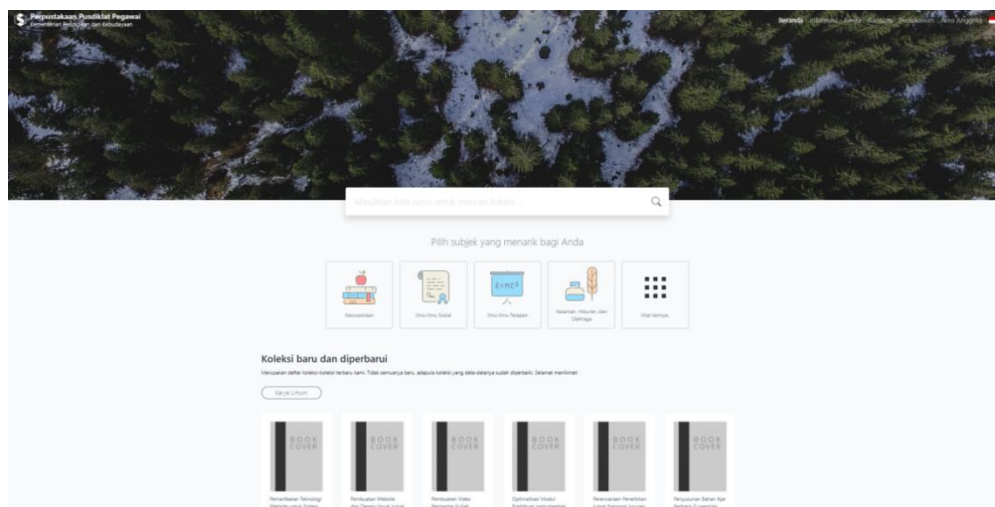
Perpustakaan Pusdiklat Pegawai
Kementerian Pendidikan dan Kebudayaan

Beranda Informasi Berita Bantuan Pustakawan Area Anggota

Masukkan kata kunci untuk mencari koleksi...

Pilih subjek yang menarik bagi Anda

Kepustakaan

Ilmu-ilmu Sosial

Ilmu-ilmu Terapan

$E=MC^2$

Kesenian, Hiburan, dan Olahraga

Lihat lainnya...

Koleksi baru dan diperbarui

Merupakan daftar koleksi-koleksi terbaru kami. Tidak semuanya baru, adapula koleksi yang data-datanya sudah diperbaiki. Selamat menikmati

Karya Umum

BOOK COVER
Pemanfaatan Teknologi Website untuk Sistem

BOOK COVER
Pembuatan Website dan Desain Visual Jurnal

BOOK COVER
Pembuatan Video Pengantar Kuliah

BOOK COVER
Optimalisasi Modul Praktikum Instrumentasi

BOOK COVER
Perencanaan Penerbitan Jurnal Penelitian Jurusan

BOOK COVER
Penyusunan Bahan Ajar Berbasis E-Learning